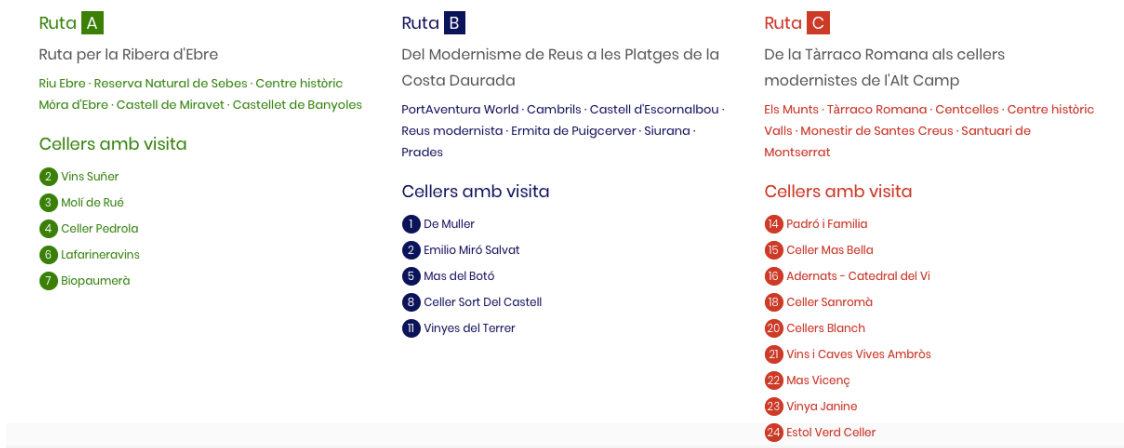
Ruta A

Ruta per la Ribera d'Ebre

Riu Ebre · Reserva Natural de Sebes · Centre històric Móra d'Ebre · Castell de Miravet · Castellet de Banyoles

Cellers amb visita

2 Vins Suñer
3 Molí de Rué
4 Celler Pedrola
6 Lafarineravins
7 Biopaumerà

Ruta B

Del Modernisme de Reus a les Platges de la Costa Daurada

PortAventura World · Cambrils · Castell d'Escornalbou · Reus modernista · Ermita de Puigcerver · Siurana · Prades

Cellers amb visita

1 De Muller
2 Emilio Miró Salvat
5 Mas del Botó
8 Celler Sort Del Castell
11 Vinyes del Terrer

Ruta C

De la Tàrraco Romana als cellers modernistes de l'Alt Camp

Els Munts · Tàrraco Romana · Centcelles · Centre històric Valls · Monestir de Santes Creus · Santuari de Montserrat

Cellers amb visita

14 Padró i Familia
15 Celler Mas Bella
16 Adernats - Catedral del Vi
18 Celler Sanromà
20 Cellers Blanch
21 Vins i Caves Vives Ambròs
22 Mas Vicenç
23 Vinya Janine
24 Estol Verd Celler